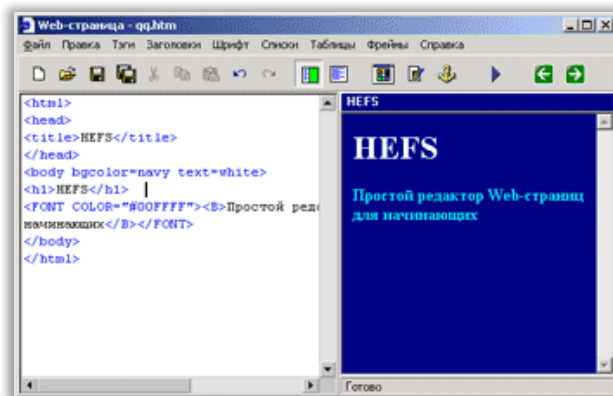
Web-страница - qq.htm

Файл Правка Тэги Заголовки Шрифт Списки Таблицы Фреймы Справка

<html>
<head>
<title>HEFS</title>
</head>
<body bgcolor=navy text=white>
<h1>HEFS</h1>
<FONT COLOR="#00FFFF"><B>Простой редо
начинающих</B></FONT>
</body>
</html>

HEFS

HEFS

Простой редактор Web-страниц для начинающих

Готово